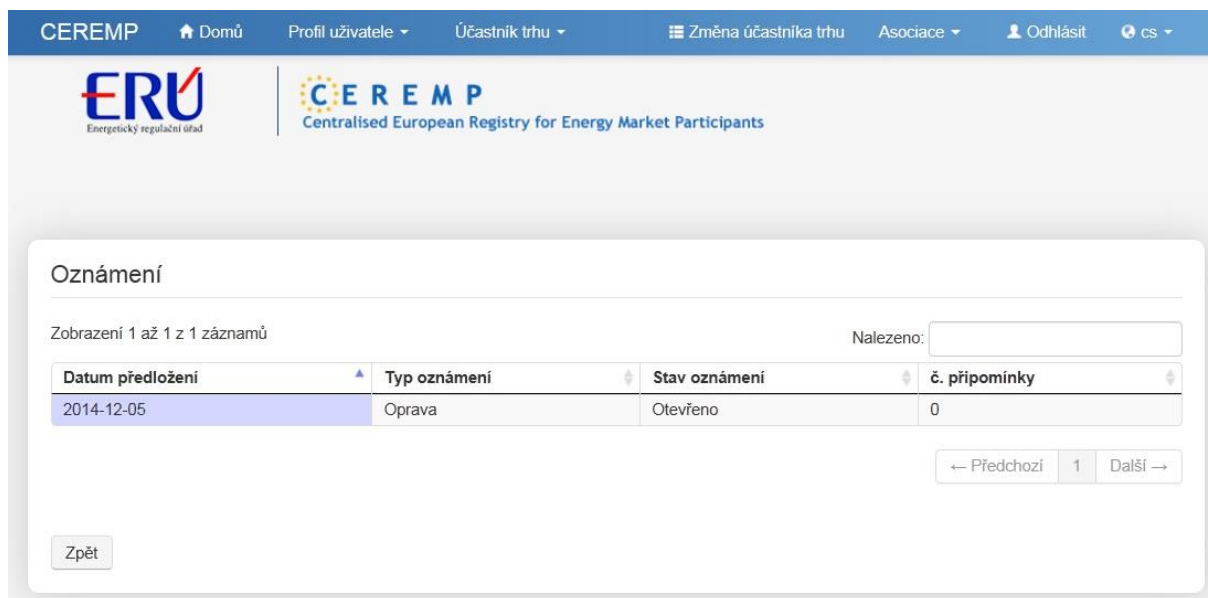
CEREMP Domů Profil uživatele Účastník trhu Změna účastníka trhu Asociace Odhlásit cs

ERÚ
Energetický regulační úřad

CEREMP
Centralised European Registry for Energy Market Participants

Oznámení

Zobrazení 1 až 1 z 1 záznamů

Nalezeno:

| Datum předložení | Typ oznámení | Stav oznámení | č. připomínky |
|---|---|---|---|
| 2014-12-05 | Oprava | Otevřeno | 0 |

← Předchozí 1 Další →

Zpět